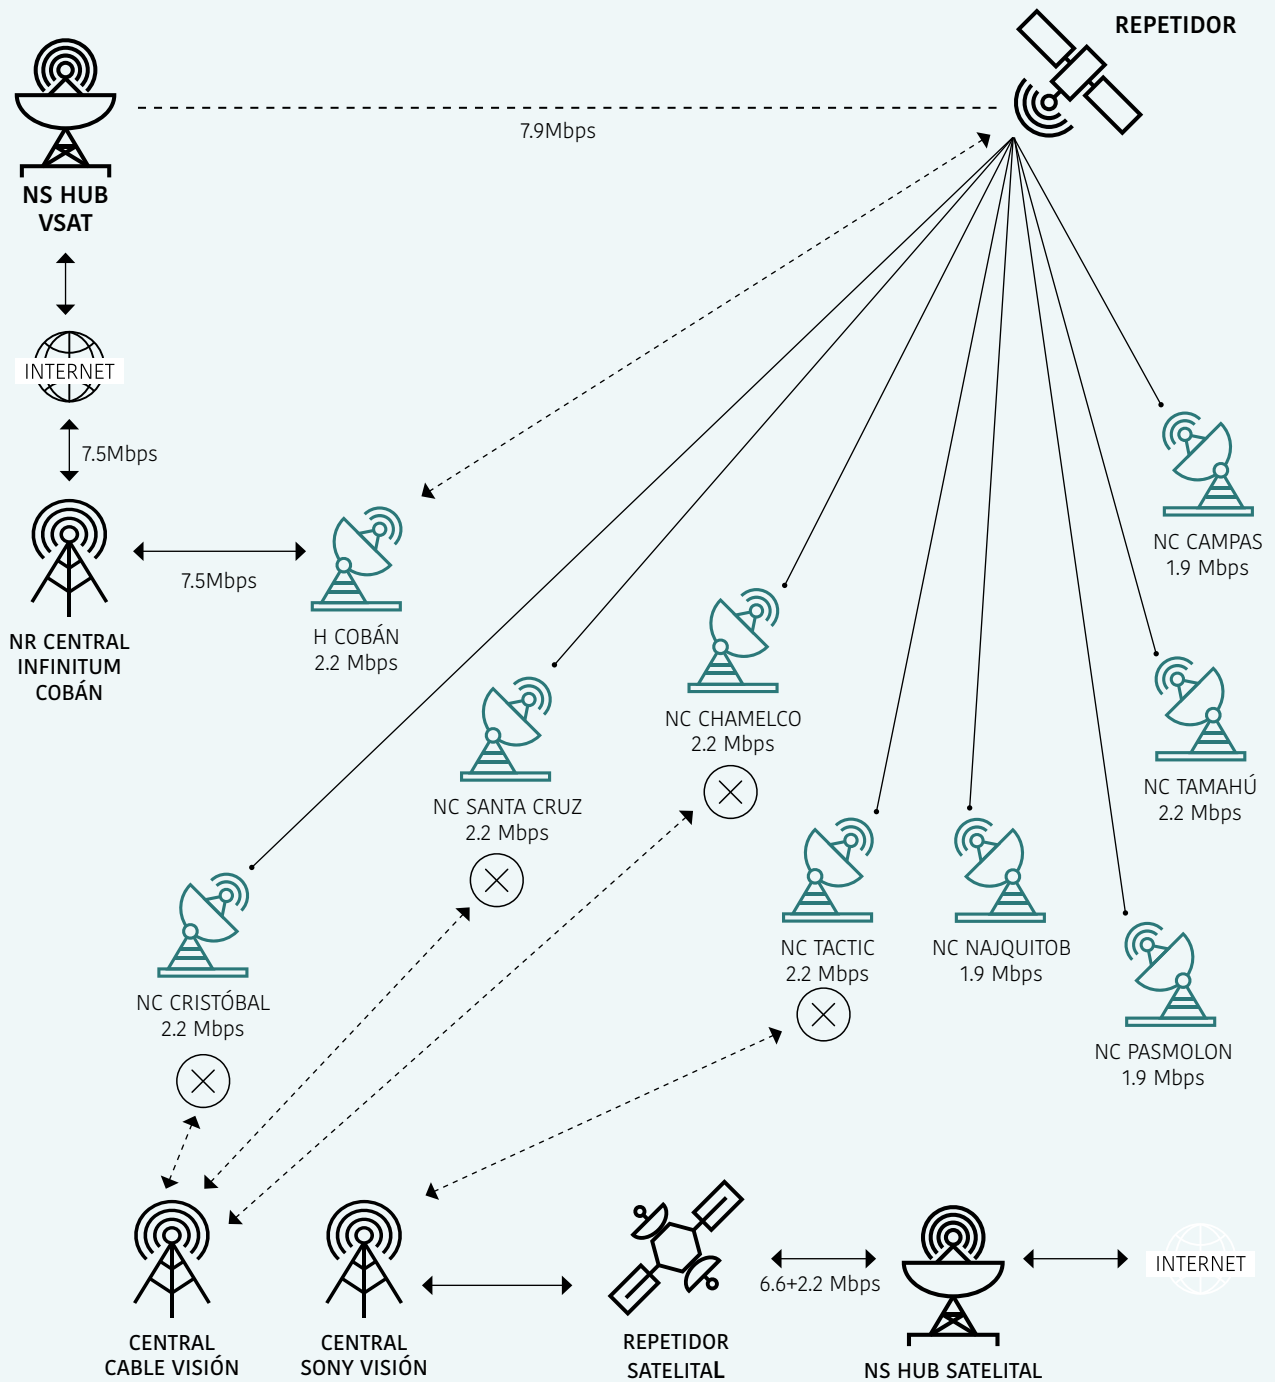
REPETIDOR

NS HUB VSAT

7.9Mbps

INTERNET

7.5Mbps

NR CENTRAL INFINITUM COBÁN

7.5Mbps

H COBÁN
2.2 Mbps

NC CAMPAS
1.9 Mbps

NC CHAMELCO
2.2 Mbps

NC SANTA CRUZ
2.2 Mbps

NC TAMAHÚ
2.2 Mbps

NC CRISTÓBAL
2.2 Mbps

NC TACTIC
2.2 Mbps

NC NAJQUITOB
1.9 Mbps

NC PASMOLON
1.9 Mbps

CENTRAL CABLE VISIÓN

CENTRAL SONY VISIÓN

REPETIDOR SATELITAL

6.6+2.2 Mbps

NS HUB SATELITAL

INTERNET